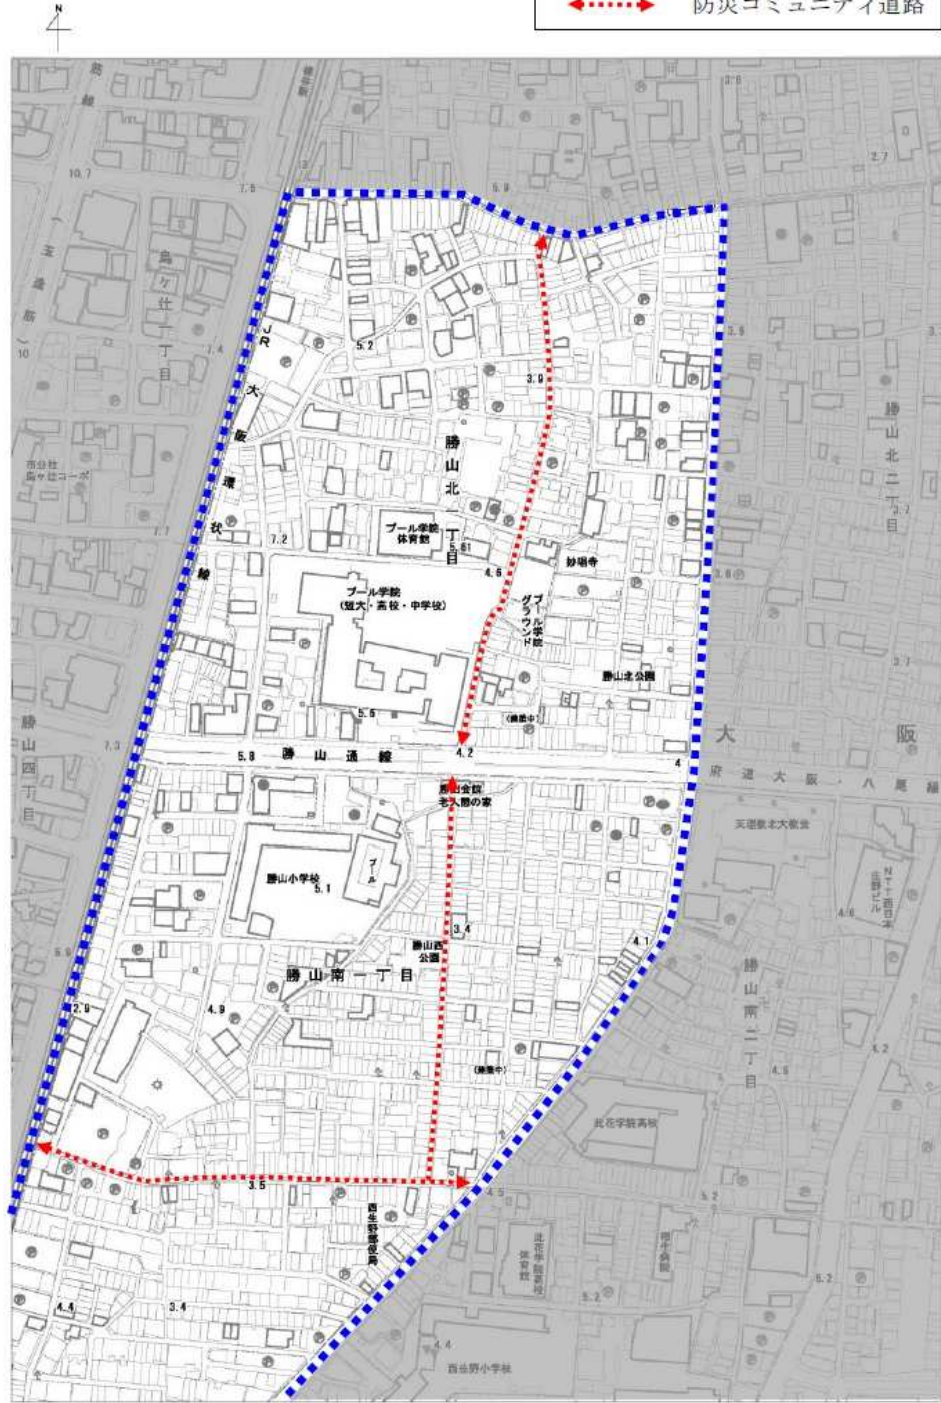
N

防災コミュニティ道路

勝山北一丁目

プール学院体育館

プール学院（短大・高校・中学校）

妙順寺

プール学院グラウンド

勝山北公園

勝山通線

勝山小学校

プール

勝山西公園

勝山南一丁目

西生野郵便局

JR大阪環状線

烏ヶ辻一丁目

市公社烏ヶ辻コーポ

勝山西一丁目

勝山北二丁目

大阪

府道大阪・八尾線

天理教本大教会

NTT西日本生野ビル

勝山南二丁目

此花学院高校

西生野小学校

5.2
3.9
7.2
5.61
4.6
5.6
4.2
5.8
4
7.3
7.7
10.7
7.6
5.9
3.8
2.7
3.5
3.6
3.7
1.4
10
5.1
3.4
4.1
4.9
2.9
6.6
3.5
4.5
4.4
3.4
5.2
4.2
4.6
4.8
6.2
4.4
5.2